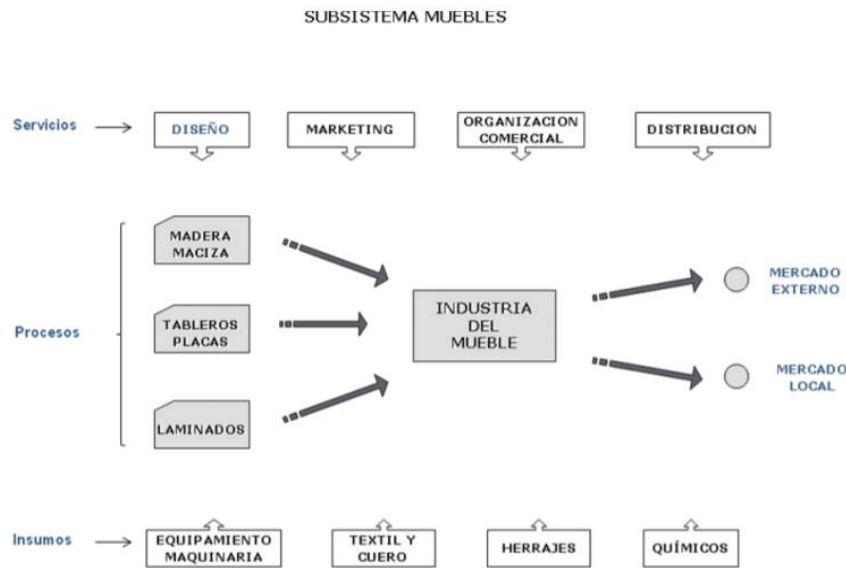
SUBSISTEMA MUEBLES

Servicios

DISEÑO

MARKETING

ORGANIZACION COMERCIAL

DISTRIBUCION

MADERA MACIZA

TABLEROS PLACAS

LAMINADOS

Procesos

INDUSTRIA DEL MUEBLE

MERCADO EXTERNO

MERCADO LOCAL

Insumos

EQUIPAMIENTO MAQUINARIA

TEXTIL Y CUERO

HERRAJES

QUÍMICOS